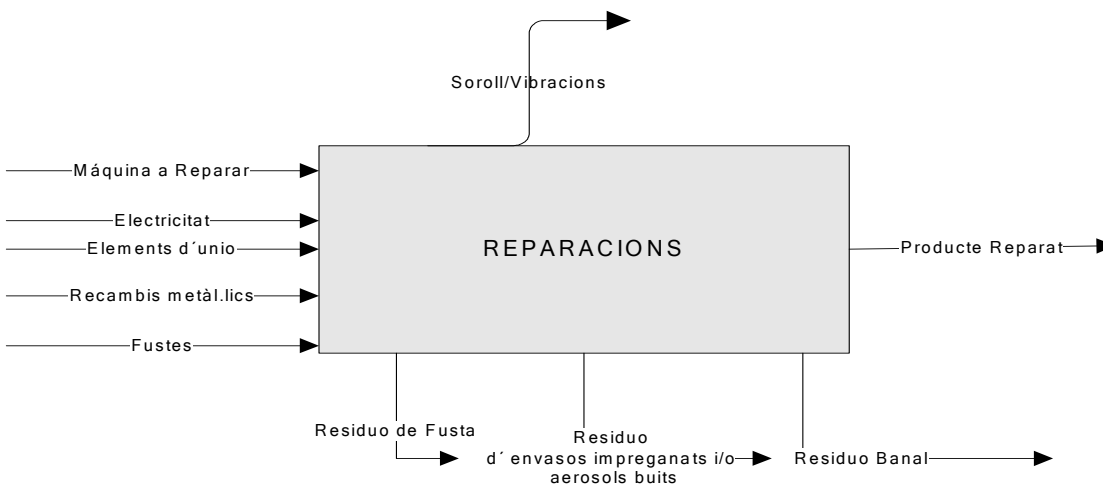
Soroll/Vibracions

Máquina a Reparar
Electricitat
Elements d´unio
Recambis metàl.lics
Fustes

REPARACIONS

Producte Reparat

Residuo de Fusta

Residuo d´envasos impreganats i/o aerosols buits

Residuo Banal